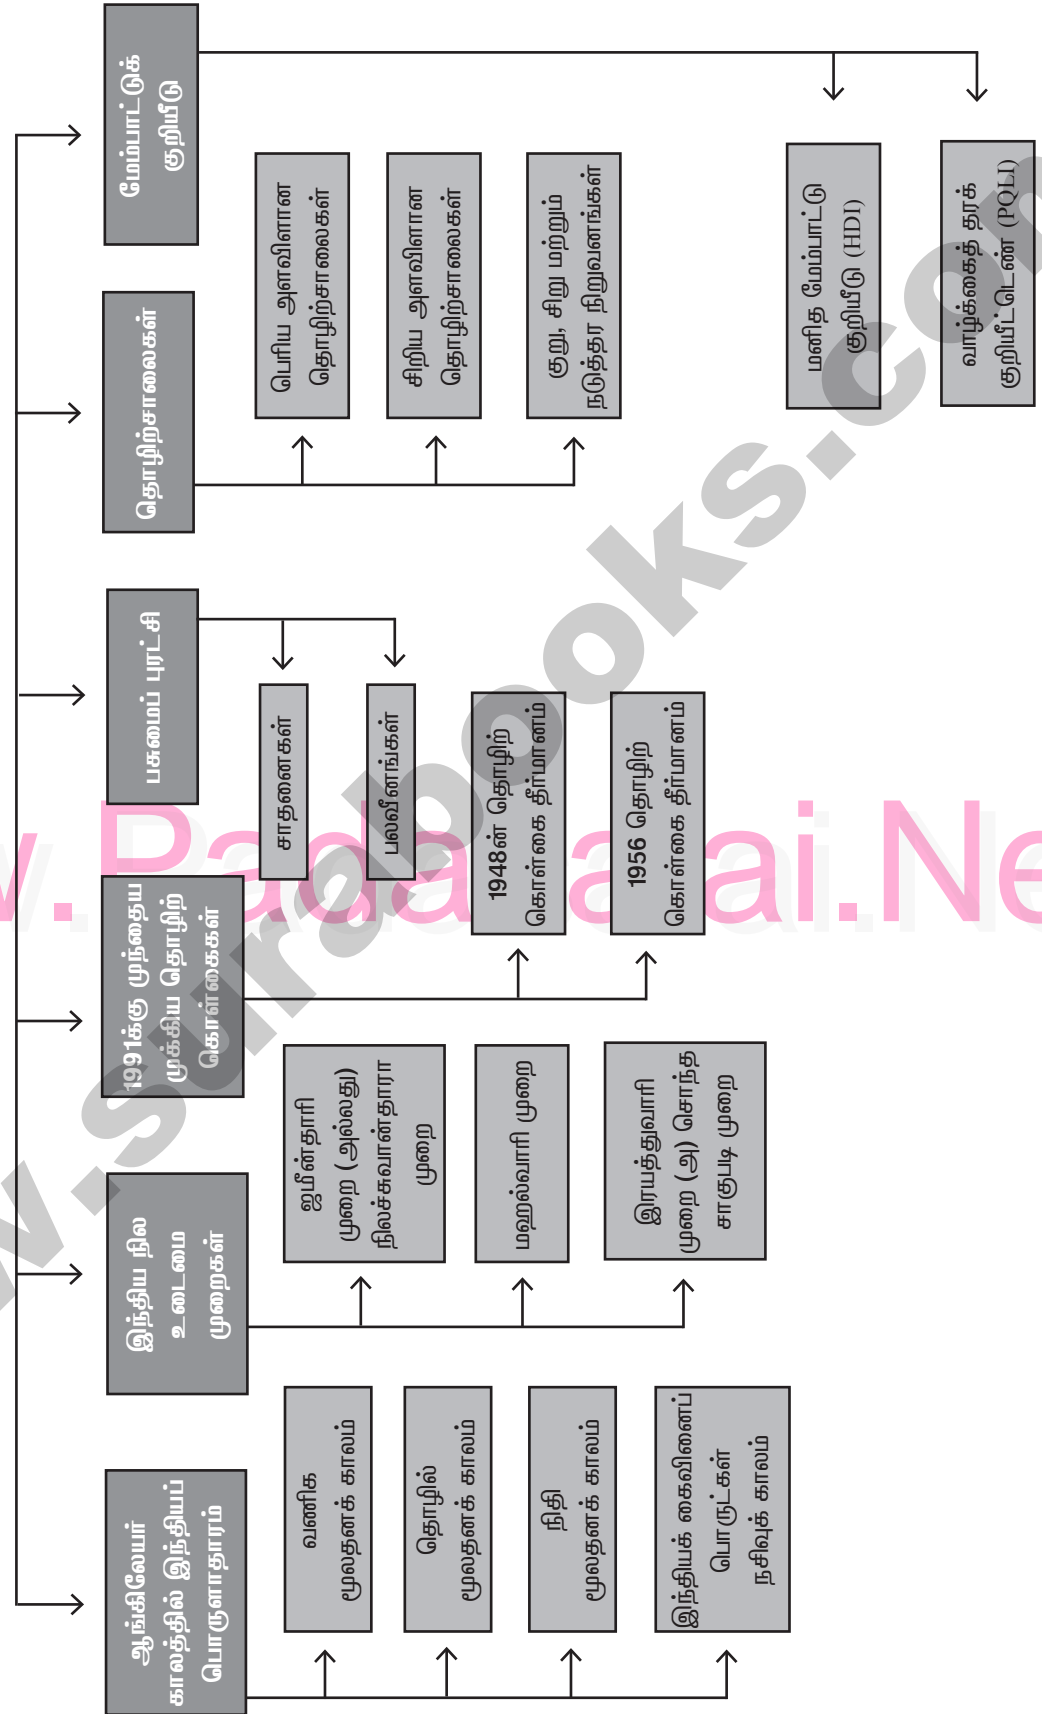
ஆங்கிலேயர் காலத்தில் இந்தியப் பொருளாதாரம்

வணிக மூலதனக் காலம்

தொழில் மூலதனக் காலம்

நிதி மூலதனக் காலம்

இந்தியக் கைவினைப் பொருட்கள் நசிவுக் காலம்

இந்திய நில உடைமை முறைகள்

ஜமீன்தாரி முறை (அல்லது) நிலச்சுவான்தாரா முறை

மஹல்வாரி முறை

இரயத்துவாரி முறை (அ) சொந்த சாகுபடி முறை

1991க்கு முந்தைய முக்கிய தொழிற் கொள்கைகள்

1948ன் தொழிற் கொள்கை தீர்மானம்

1956 தொழிற் கொள்கை தீர்மானம்

பசுமைப் புரட்சி

சாதனைகள்

பலவீனங்கள்

தொழிற்சாலைகள்

பெரிய அளவிலான தொழிற்சாலைகள்

சிறிய அளவிலான தொழிற்சாலைகள்

குறு, சிறு மற்றும் நடுத்தர நிறுவனங்கள்

மேம்பாட்டுக் குறியீடு

மனித மேம்பாட்டு குறியீடு (HDI)

வாழ்க்கைத் தரக் குறியீட்டெண் (PQLI)

www.Padasalai.Net

www.surabooks.com